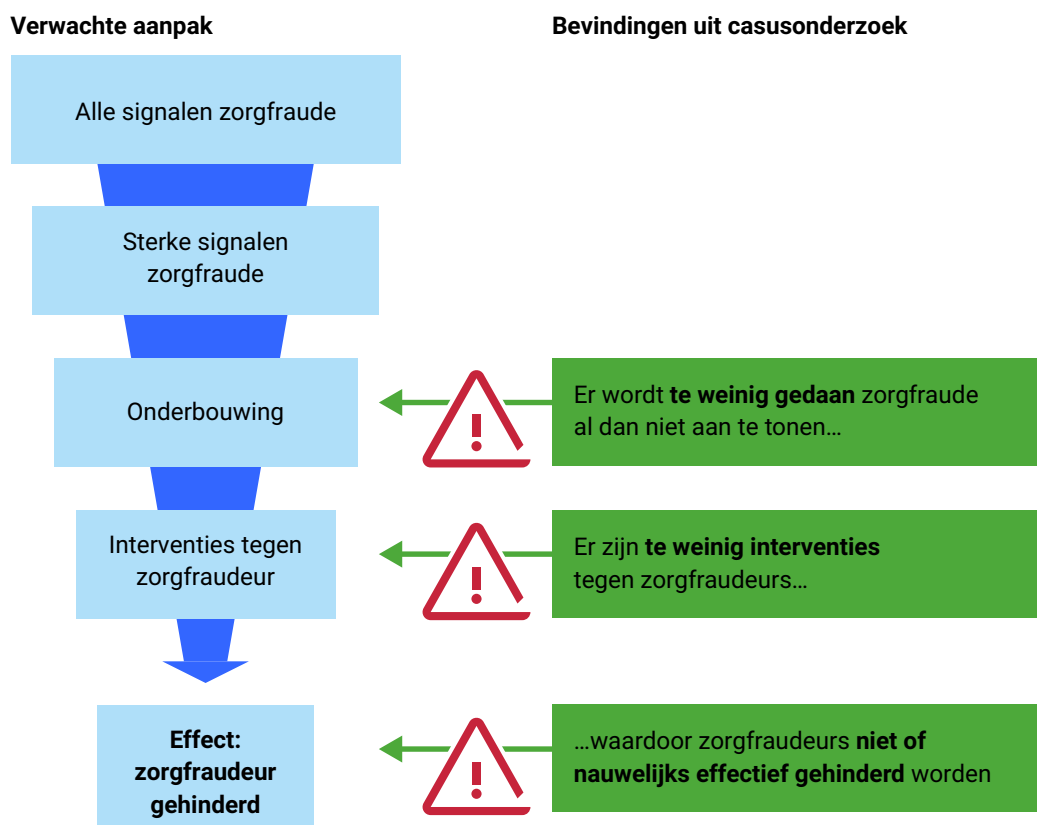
Verwachte aanpak

Bevindingen uit casusonderzoek

Alle signalen zorgfraude

Sterke signalen zorgfraude

Onderbouwing

Er wordt te weinig gedaan zorgfraude al dan niet aan te tonen…

Interventies tegen zorgfraudeur

Er zijn te weinig interventies tegen zorgfraudeurs…

Effect: zorgfraudeur gehinderd

…waardoor zorgfraudeurs niet of nauwelijks effectief gehinderd worden